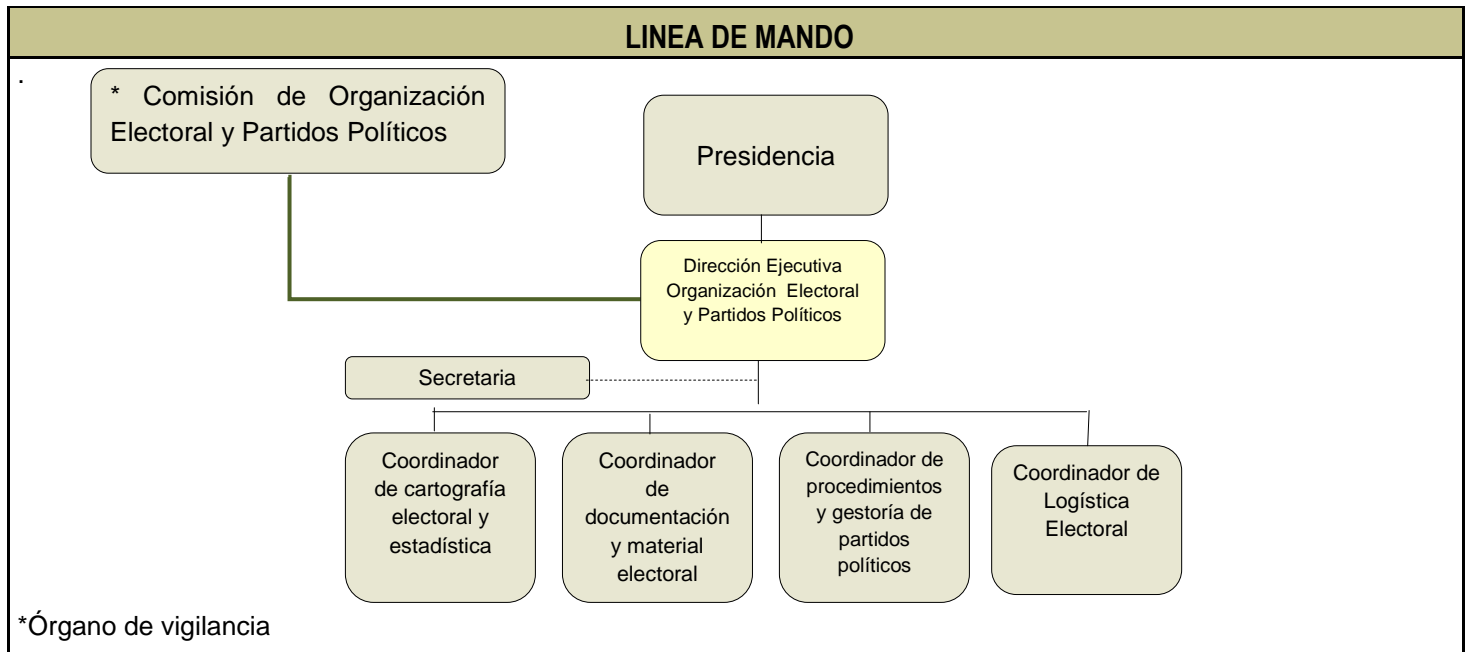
LINEA DE MANDO

.

* Comisión de Organización Electoral y Partidos Políticos

Presidencia

Dirección Ejecutiva Organización Electoral y Partidos Políticos

Secretaria

Coordinador de cartografía electoral y estadística

Coordinador de documentación y material electoral

Coordinador de procedimientos y gestoría de partidos políticos

Coordinador de Logística Electoral

*Órgano de vigilancia